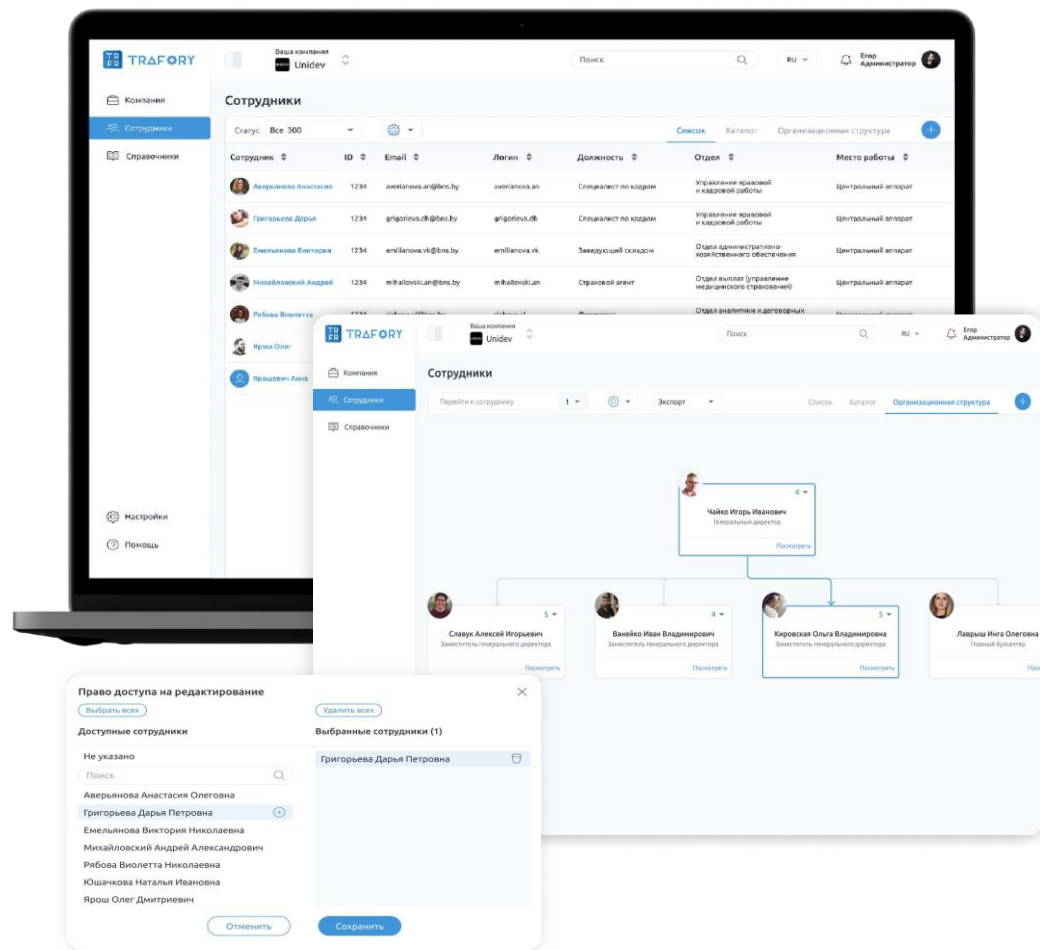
TRAFORY

Ваша компания
Unidev

Поиск

RU

Егор
Администратор

Компания
Сотрудники
Справочники

Сотрудники

Статус Все 300

Список Каталог Организационная структура

| Сотрудник | ID | Email | Логин | Должность | Отдел | Место работы |
|---|---|---|---|---|---|---|
| Аверьянова Анастасия | 1234 | averianova.an@bns.by | averianova.an | Специалист по кадрам | Управление правовой и кадровой работы | Центральный аппарат |
| Григорьева Дарья | 1234 | grigorieva.dh@bns.by | grigorieva.dh | Специалист по кадрам | Управление правовой и кадровой работы | Центральный аппарат |
| Емельянова Виктория | 1234 | emilianova.vk@bns.by | emilianova.vk | Заведующий складом | Отдел административно-хозяйственного обеспечения | Центральный аппарат |
| Михайловский Андрей | 1234 | mihailovski.an@bns.by | mihailovski.an | Страховой агент | Отдел выплат (управление медицинского страхования) | Центральный аппарат |
| Рябова Виолетта | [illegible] | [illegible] | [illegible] | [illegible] | Отдел аналитики и договорных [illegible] | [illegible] |
| Ярош Олег | | | | | | |
| Ярошевич Анна | | | | | | |

Настройки
Помощь

TRAFORY

Ваша компания
Unidev

Поиск

RU

Егор
Администратор

Компания
Сотрудники
Справочники

Сотрудники

Перейти к сотруднику 1 Экспорт

Список Каталог Организационная структура

4
Чайко Игорь Иванович
Генеральный директор
Посмотреть

5
Славук Алексей Игоревич
Заместитель генерального директора
Посмотреть

4
Ванейко Иван Владимирович
Заместитель генерального директора
Посмотреть

5
Кировская Ольга Владимировна
Заместитель генерального директора
Посмотреть

Лаврыш Инга Олеговна
Главный бухгалтер
Пос

Право доступа на редактирование

Выбрать всех
Доступные сотрудники
Не указано
Поиск
Аверьянова Анастасия Олеговна
Григорьева Дарья Петровна
Емельянова Виктория Николаевна
Михайловский Андрей Александрович
Рябова Виолетта Николаевна
Ющачкова Наталья Ивановна
Ярош Олег Дмитриевич

Удалить всех
Выбранные сотрудники (1)
Григорьева Дарья Петровна

Отменить
Сохранить